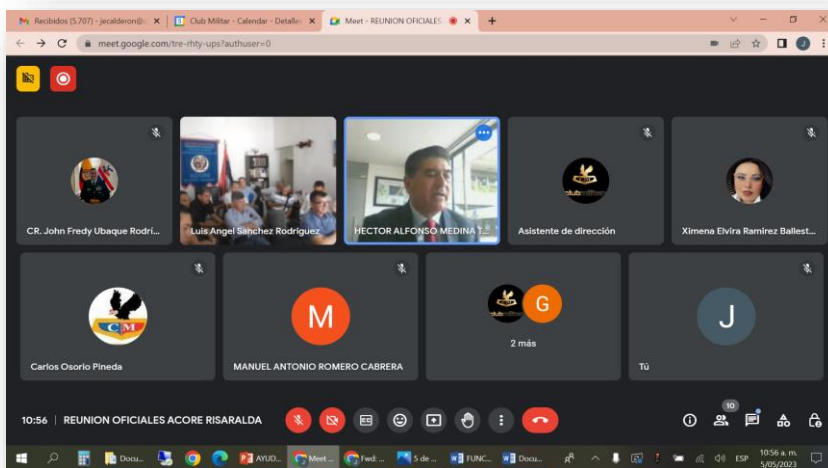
Recibidos (5.707) - jecalderon@ ×
Club Militar - Calendar - Detalle ×
Meet - REUNION OFICIALES ×
+

meet.google.com/tre-rhty-ups?authuser=0

CR. John Fredy Ubaque Rodrí...
Luis Angel Sanchez Rodriguez
HECTOR ALFONSO MEDINA T...
Asistente de dirección
Ximena Elvira Ramirez Ballest...

M
G
J

Carlos Osorio Pineda
MANUEL ANTONIO ROMERO CABRERA
2 más
Tú

10:56 | REUNION OFICIALES ACORE RISARALDA

10

Docu...
AYUD...
Meet ...
Fwd: ...
5 de ...
FUNC...
Docu...
ESP
10:56 a. m.
5/05/2023